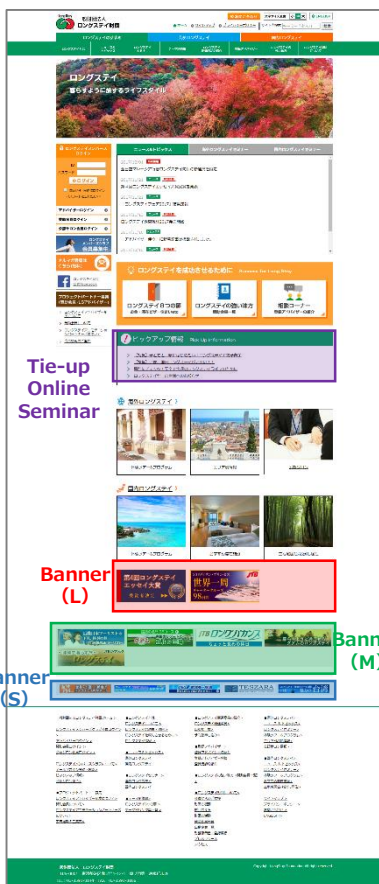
一般財団法人 ロングステイ財団

ロングステイ
暮らすように旅するライフスタイル

ロングステイを成功させるために

ロングステイの心得
ロングステイの旅行方法
相談コーナー

ピックアップ情報 Pick Up Information

海外ロングステイ

国内ロングステイ

Tie-up Online Seminar

Banner (L)

第8回ロングステイ エッセイ大賞

世界一周

Banner (M)

JTB ロングバカンス

Banner (S)

TEZZARA

Banner